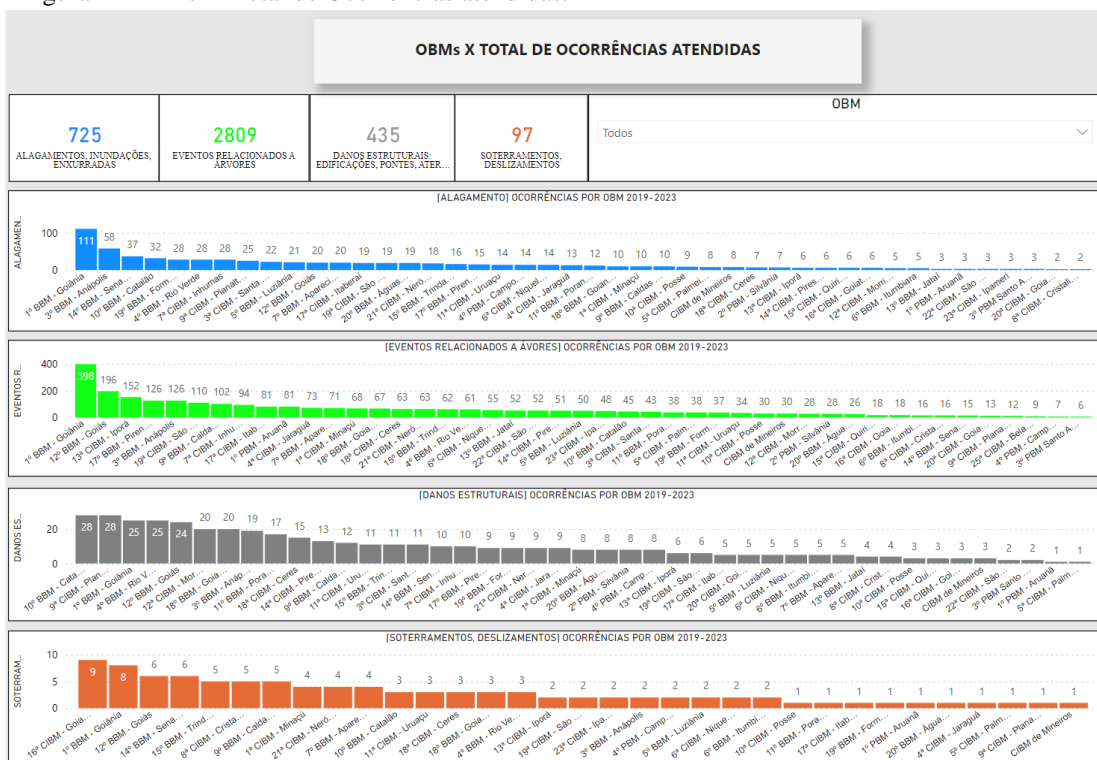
OBMs X TOTAL DE OCORRÊNCIAS ATENDIDAS

725
ALAGAMENTOS, INUNDAÇÕES, ENXURRADAS

2809
EVENTOS RELACIONADOS A ÁRVORES

435
DANOS ESTRUTURAIS: EDIFICAÇÕES, PONTES, ATER...

97
SOTERRAMENTOS, DESLIZAMENTOS

OBM
Todos

[ALAGAMENTO] OCORRÊNCIAS POR OBM 2019-2023
ALAGAMEN...
100
0
111 58 37 32 28 28 28 25 22 21 20 20 19 19 19 18 16 15 14 14 14 13 12 10 10 10 9 9 8 8 7 7 6 6 6 6 5 5 3 3 3 3 3 3 2 2
1º BBM - Goiânia, 3º BBM - Anápolis, 14º BBM - Sena..., 10º BBM - Catalão, 19º BBM - Form..., 4º BBM - Rio Verde, 7º CIBM - Inhumas, 9º BBM - Planalt..., 3º CIBM - Santa ..., 5º BBM - Luziânia, 12º BBM - Goiás, 7º BBM - Apareci..., 17º CIBM - Itaberaí, 19º CIBM - São ..., 20º BBM - Águas..., 21º CIBM - Nerô..., 15º BBM - Trinda..., 17º BBM - Piren..., 11º CIBM - Uruaçu, 4º PBM - Campo..., 6º CIBM - Niquel..., 4º CIBM - Jaraguá, 11º BBM - Poran..., 18º BBM - Goiân..., 1º CIBM - Minaçu, 9º BBM - Caldas ..., 10º CIBM - Posse, 5º CIBM - Palmei..., CIBM de Mineiros, 18º CIBM - Ceres, 2º PBM - Silvânia, 13º CIBM - Iporá, 14º CIBM - Pires..., 15º CIBM - Quiri..., 16º CIBM - Goiat..., 12º CIBM - Morr..., 6º BBM - Itumbiara, 13º BBM - Jataí, 1º PBM - Aruanã, 22º CIBM - São ..., 23º CIBM - Ipameri, 3º PBM Santo A..., 20º CIBM - Goiâ..., 8º CIBM - Cristali...

[EVENTOS RELACIONADOS A ÁRVORES] OCORRÊNCIAS POR OBM 2019-2023
EVENTOS R...
400
200
0
398 196 152 126 126 110 102 94 81 81 73 71 68 67 63 63 62 61 55 52 51 50 48 45 43 38 38 37 34 30 30 28 28 26 18 18 16 16 15 13 12 9 7 6
1º BBM - Goiânia, 12º BBM - Goiás, 13º CIBM - Iporá, 17º BBM - Piren..., 3º BBM - Anápolis, 19º CIBM - São ..., 9º BBM - Calda..., 7º CIBM - Inhu..., 17º CIBM - Itab..., 1º PBM - Aruanã, 4º CIBM - Jaraguá, 7º BBM - Apare..., 1º CIBM - Minaçu, 18º BBM - Goiâ..., 18º CIBM - Ceres, 21º CIBM - Nerô..., 15º BBM - Trind..., 4º BBM - Rio Ve..., 6º CIBM - Nique..., 13º BBM - Jataí, 22º CIBM - São ..., 14º CIBM - Pire..., 5º BBM - Luziânia, 23º CIBM - Ipam..., 10º BBM - Catalão, 3º CIBM - Santa..., 11º BBM - Pora..., 5º CIBM - Palm..., 19º BBM - Form..., 11º CIBM - Uruaçu, 10º CIBM - Posse, CIBM de Mineiros, 12º CIBM - Morr..., 2º PBM - Silvânia, 20º BBM - Água..., 15º CIBM - Quiri..., 16º CIBM - Goia..., 6º BBM - Itumbi..., 8º CIBM - Crista..., 14º BBM - Sena..., 20º CIBM - Goiâ..., 9º CIBM - Plana..., 25º CIBM - Bela..., 4º PBM - Camp..., 3º PBM Santo A...

[DANOS ESTRUTURAIS] OCORRÊNCIAS POR OBM 2019-2023
DANOS ES...
20
0
28 28 25 25 24 20 20 19 17 15 13 12 11 11 11 10 10 9 9 9 9 8 8 8 8 6 6 5 5 5 5 5 5 4 4 3 3 3 3 2 2 1 1
10º BBM - Cata..., 9º CIBM - Plan..., 1º BBM - Goiânia, 4º BBM - Rio V..., 12º BBM - Goiás, 12º CIBM - Morr..., 18º BBM - Goiâ..., 3º BBM - Anáp..., 11º BBM - Pora..., 18º CIBM - Ceres, 14º CIBM - Pire..., 9º BBM - Calda..., 11º CIBM - Uru..., 15º BBM - Trin..., 3º CIBM - Sant..., 14º BBM - Sen..., 7º CIBM - Inhu..., 17º BBM - Pire..., 19º BBM - For..., 21º CIBM - Ner..., 4º CIBM - Jara..., 1º CIBM - Minaçu, 20º BBM - Águ..., 2º PBM - Silvânia, 4º PBM - Camp..., 13º CIBM - Iporá, 19º CIBM - São..., 17º CIBM - Itab..., 5º CIBM - Pal..., 5º BBM - Luziânia, 6º CIBM - Niqu..., 6º BBM - Itumbi..., 7º BBM - Apare..., 13º BBM - Jataí, 8º CIBM - Crist..., 10º CIBM - Posse, 15º CIBM - Qui..., 16º CIBM - Goi..., CIBM de Mineiros, 22º CIBM - São..., 3º PBM Santo ..., 1º PBM - Aruanã, 5º CIBM - Palm...

[SOTERRAMENTOS, DESLIZAMENTOS] OCORRÊNCIAS POR OBM 2019-2023
SOTERRAM...
10
5
0
9 8 6 6 5 5 5 4 4 4 3 3 3 3 3 2 2 2 2 2 2 2 2 2 1 1 1 1 1 1 1 1 1 1 1 1
16º CIBM - Goiâ..., 1º BBM - Goiânia, 12º BBM - Goiás, 14º BBM - Sena..., 15º BBM - Trind..., 8º CIBM - Crista..., 9º BBM - Calda..., 1º CIBM - Minaçu, 21º CIBM - Nerô..., 7º BBM - Apare..., 10º BBM - Catalão, 11º CIBM - Uruaçu, 18º CIBM - Ceres, 18º BBM - Goiâ..., 4º BBM - Rio Ve..., 13º CIBM - Iporá, 19º CIBM - São ..., 23º CIBM - Ipa..., 3º BBM - Anápolis, 4º PBM - Camp..., 5º BBM - Luziânia, 6º CIBM - Nique..., 6º BBM - Itumbi..., 10º CIBM - Posse, 11º BBM - Pora..., 17º CIBM - Itab..., 19º BBM - Form..., 1º PBM - Aruanã, 20º BBM - Água..., 4º CIBM - Jaraguá, 5º CIBM - Palm..., 9º CIBM - Plana..., CIBM de Mineiros